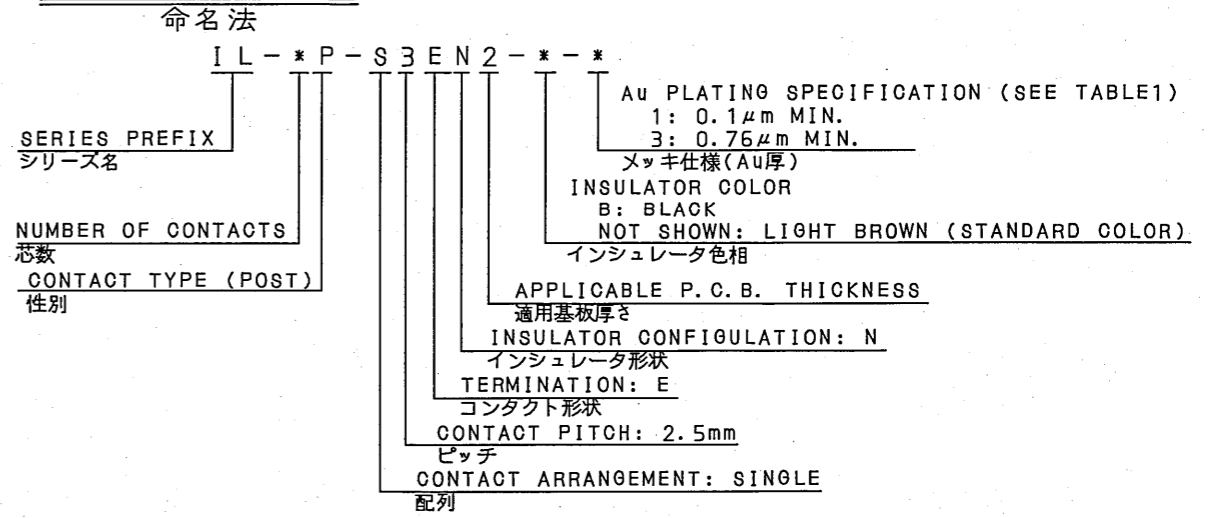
命名法

IL－*P－S3EN2－*－*

Au PLATING SPECIFICATION (SEE TABLE1)
1: 0.1$\mu$m MIN.
3: 0.76$\mu$m MIN.
メッキ仕様(Au厚)

INSULATOR COLOR
B: BLACK
NOT SHOWN: LIGHT BROWN (STANDARD COLOR)
インシュレータ色相

SERIES PREFIX
シリーズ名

NUMBER OF CONTACTS
芯数

CONTACT TYPE (POST)
性別

APPLICABLE P.C.B. THICKNESS
適用基板厚さ

INSULATOR CONFIGULATION: N
インシュレータ形状

TERMINATION: E
コンタクト形状

CONTACT PITCH: 2.5mm
ピッチ

CONTACT ARRANGEMENT: SINGLE
配列